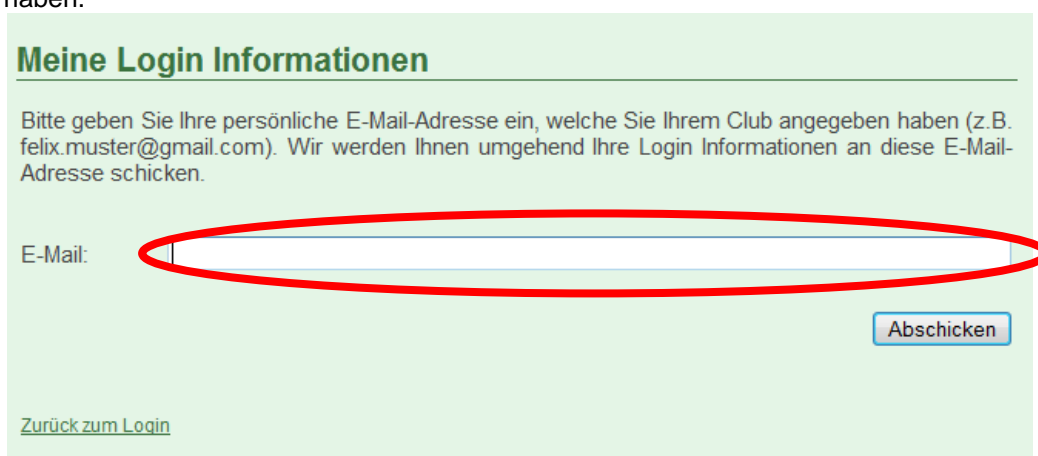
haben.

Meine Login Informationen

Bitte geben Sie Ihre persönliche E-Mail-Adresse ein, welche Sie Ihrem Club angegeben haben (z.B. felix.muster@gmail.com). Wir werden Ihnen umgehend Ihre Login Informationen an diese E-Mail-Adresse schicken.

E-Mail:

Abschicken

Zurück zum Login